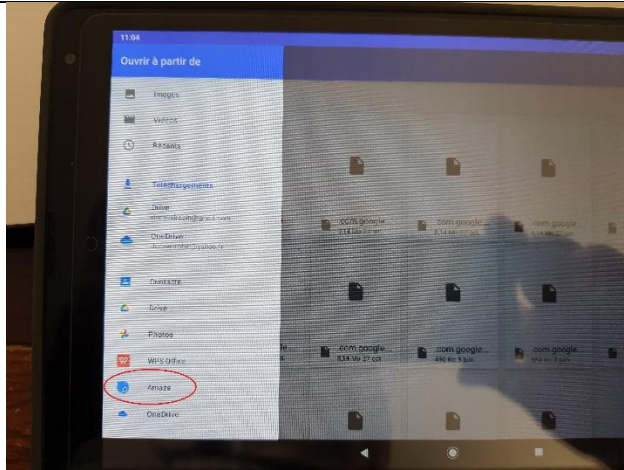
11:04

Ouvrir à partir de

Images

Vidéos

Récents

Téléchargements

Drive
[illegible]

OneDrive
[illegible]

Contacts

Drive

Photos

WPS Office

Amaze

OneDrive

.com.google
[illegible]

.com.google
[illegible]

.com.google
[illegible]

.com.google
834 Ko 27 oct.

.com.google
840 Ko 5 juin

.com.google
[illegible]